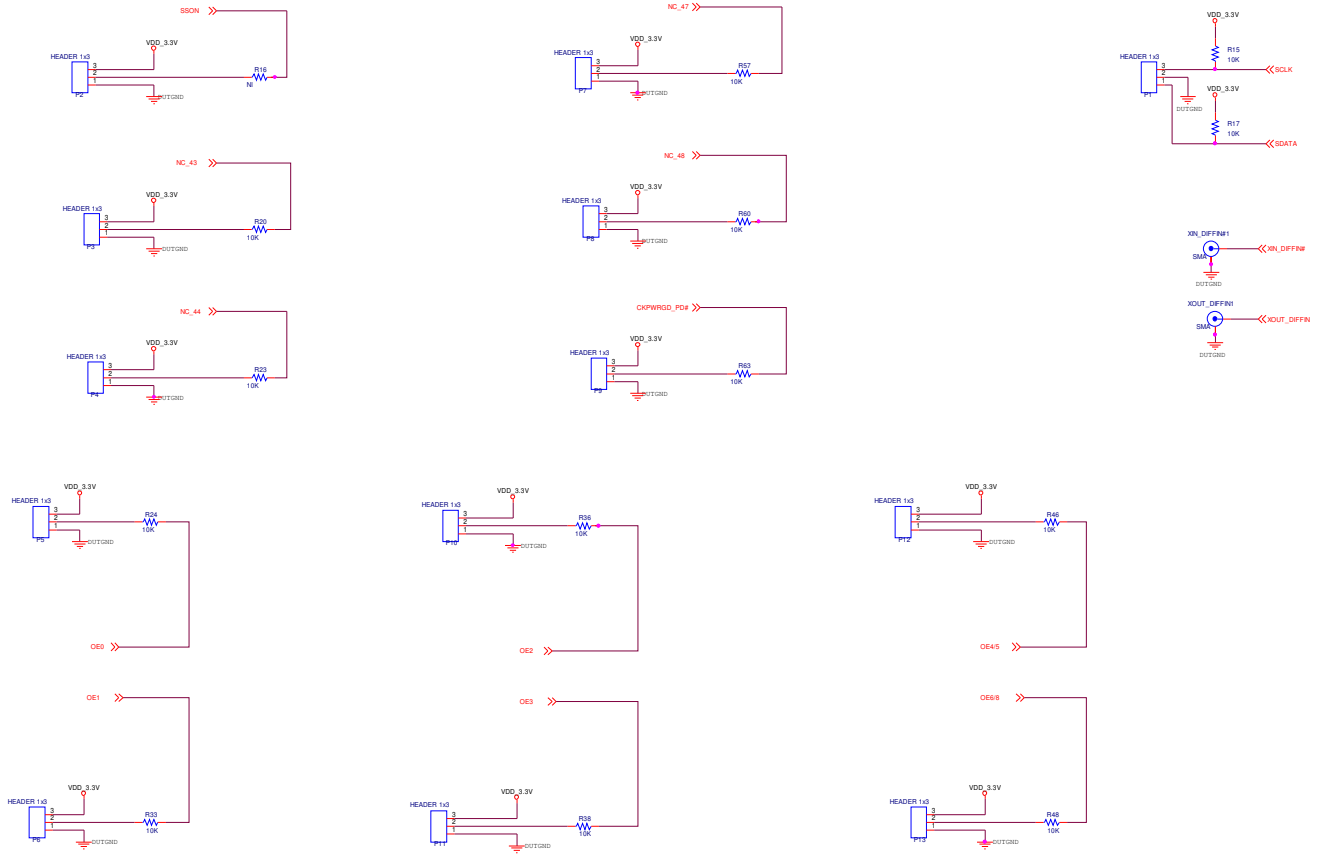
SSON
VDD_3.3V
HEADER 1x3
3
2
1
P2
R16
NI
DUTGND

NC_47
VDD_3.3V
HEADER 1x3
3
2
1
P7
R57
10K
DUTGND

VDD_3.3V
R15
10K
HEADER 1x3
3
2
1
P1
SCLK
DUTGND
VDD_3.3V
R17
10K
SDATA

NC_43
VDD_3.3V
HEADER 1x3
3
2
1
P3
R20
10K
DUTGND

NC_48
VDD_3.3V
HEADER 1x3
3
2
1
P8
R60
10K
DUTGND

XIN_DIFFIN#1
SMA
XIN_DIFFIN#
DUTGND

XOUT_DIFFIN1
SMA
XOUT_DIFFIN
DUTGND

NC_44
VDD_3.3V
HEADER 1x3
3
2
1
P4
R23
10K
DUTGND

CKPWRGD_PD#
VDD_3.3V
HEADER 1x3
3
2
1
P9
R63
10K
DUTGND

VDD_3.3V
HEADER 1x3
3
2
1
P5
R24
10K
DUTGND
OE0

VDD_3.3V
HEADER 1x3
3
2
1
P10
R36
10K
DUTGND
OE2

VDD_3.3V
HEADER 1x3
3
2
1
P12
R46
10K
DUTGND
OE4/5

OE1
VDD_3.3V
HEADER 1x3
3
2
1
P6
R33
10K
DUTGND

OE3
VDD_3.3V
HEADER 1x3
3
2
1
P11
R38
10K
DUTGND

OE6/8
VDD_3.3V
HEADER 1x3
3
2
1
P13
R48
10K
DUTGND